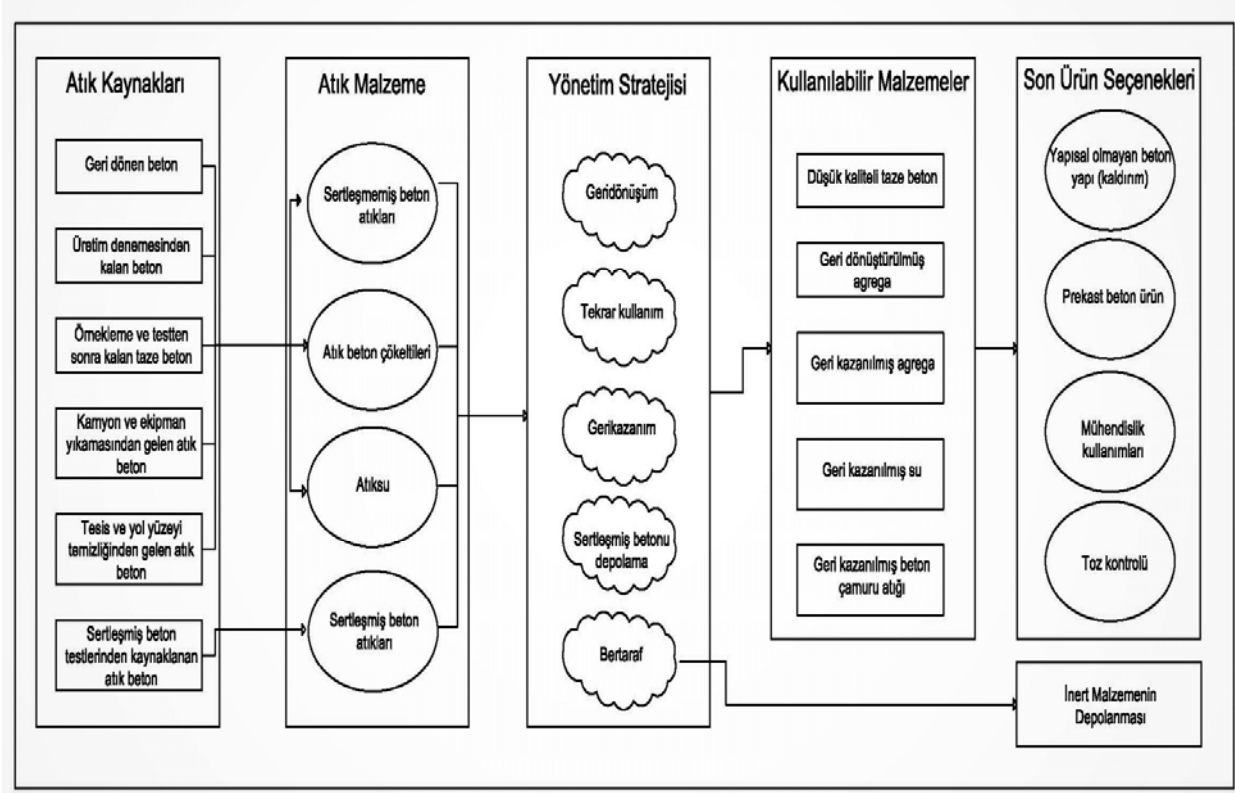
Atık Kaynakları

Geri dönen beton

Üretim denemesinden kalan beton

Örnekleme ve testten sonra kalan taze beton

Kamyon ve ekipman yıkamasından gelen atık beton

Tesis ve yol yüzeyi temizliğinden gelen atık beton

Sertleşmiş beton testlerinden kaynaklanan atık beton

Atık Malzeme

Sertleşmemiş beton atıkları

Atık beton çökeltileri

Atıksu

Sertleşmiş beton atıkları

Yönetim Stratejisi

Geridönüşüm

Tekrar kullanım

Gerikazanım

Sertleşmiş betonu depolama

Bertaraf

Kullanılabilir Malzemeler

Düşük kaliteli taze beton

Geri dönüştürülmüş agrega

Geri kazanılmış agrega

Geri kazanılmış su

Geri kazanılmış beton çamuru atığı

Son Ürün Seçenekleri

Yapısal olmayan beton yapı (kaldırım)

Prekast beton ürün

Mühendislik kullanımları

Toz kontrolü

İnert Malzemenin Depolanması